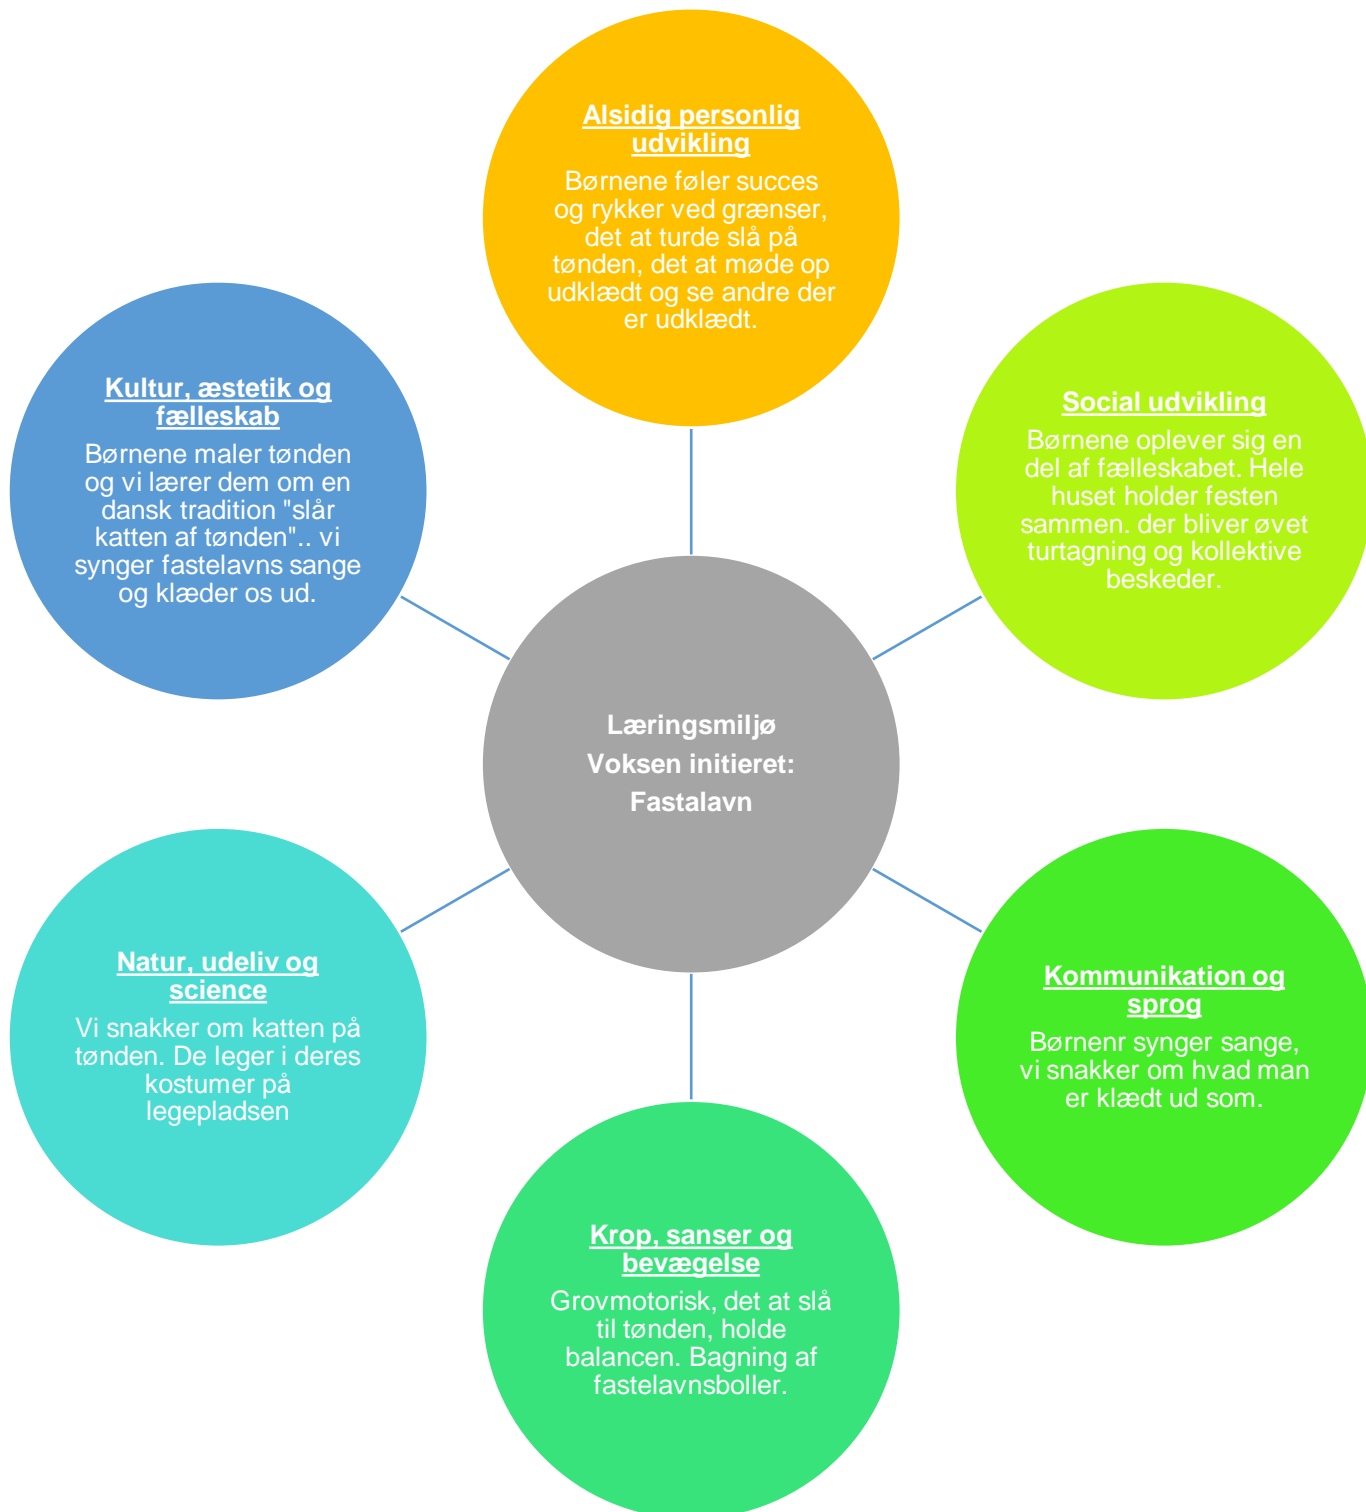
Alsidig personlig udvikling
Børnene føler succes og rykker ved grænser, det at turde slå på tønden, det at møde op udklædt og se andre der er udklædt.

Kultur, æstetik og fælleskab
Børnene maler tønden og vi lærer dem om en dansk tradition "slår katten af tønden".. vi synger fastelavns sange og klæder os ud.

Social udvikling
Børnene oplever sig en del af fælleskabet. Hele huset holder festen sammen. der bliver øvet turtagning og kollektive beskeder.

Læringsmiljø
Voksen initieret:
Fastalavn

Natur, udeliv og science
Vi snakker om katten på tønden. De leger i deres kostumer på legepladsen

Kommunikation og sprog
Børnenr synger sange, vi snakker om hvad man er klædt ud som.

Krop, sanser og bevægelse
Grovmotorisk, det at slå til tønden, holde balancen. Bagning af fastelavnsboller.